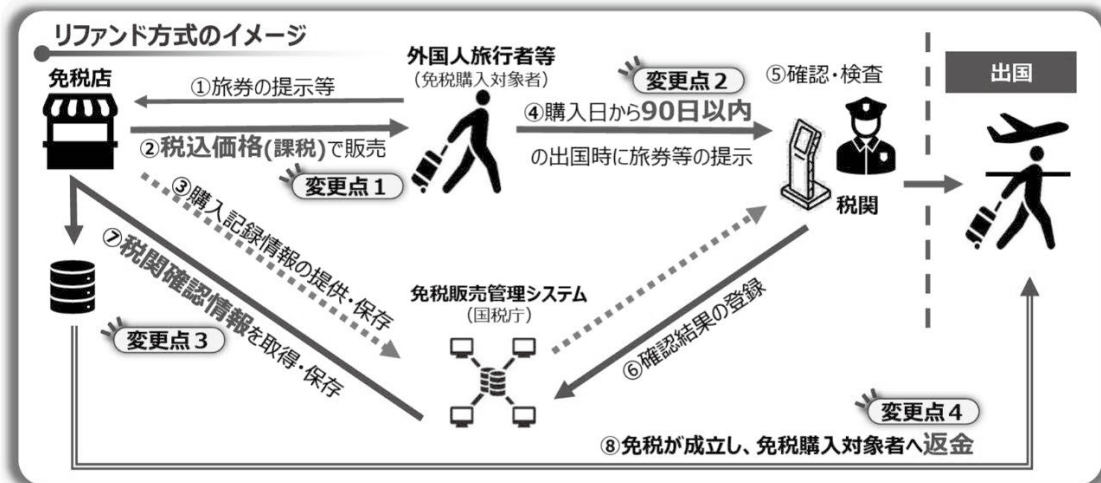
リファンド方式のイメージ

免税店

外国人旅行者等
(免税購入対象者)

①旅券の提示等

②税込価格(課税)で販売

変更点1

変更点2

⑤確認・検査

④購入日から90日以内
の出国時に旅券等の提示

税関

出国

③購入記録情報の提供・保存

⑦税関確認情報を取得・保存

変更点3

免税販売管理システム
(国税庁)

⑥確認結果の登録

変更点4

⑧免税が成立し、免税購入対象者へ返金